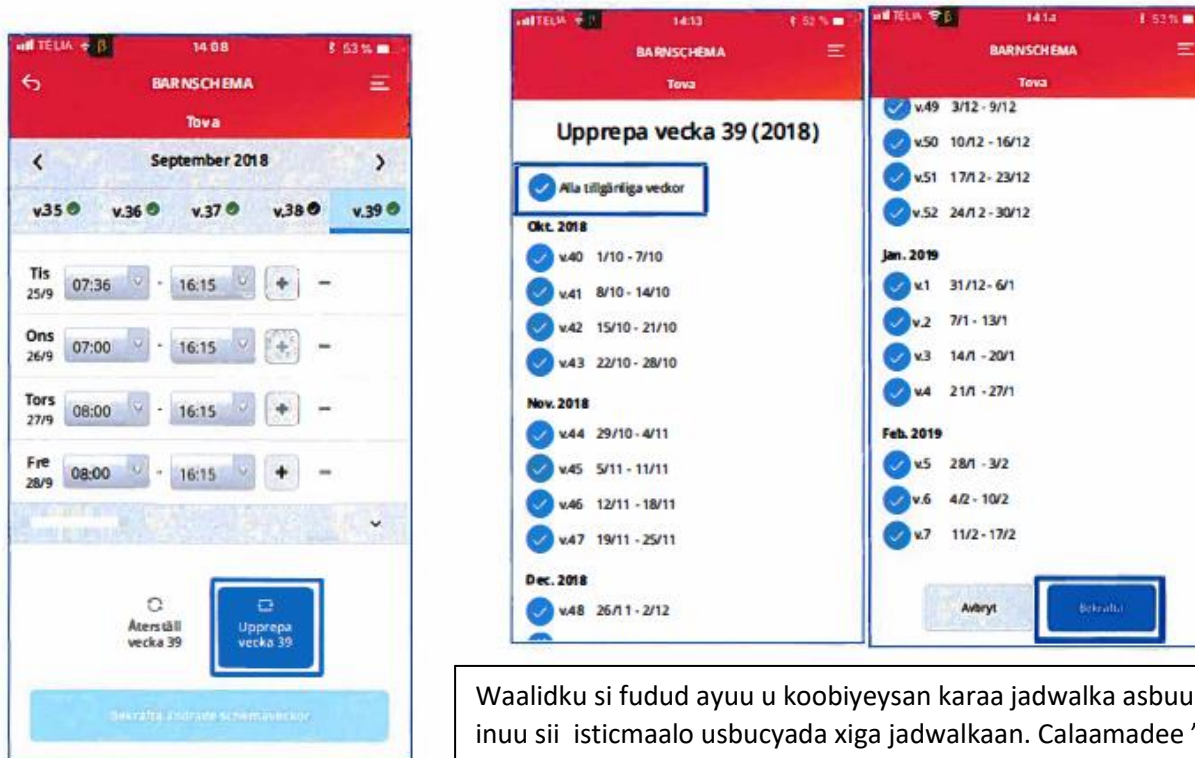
TELIA 14:08 53 %
BARNSCHEMA
Tova
September 2018
v.35 v.36 v.37 v.38 v.39
Tis 25/9 07:36 - 16:15 + –
Ons 26/9 07:00 - 16:15 + –
Tors 27/9 08:00 - 16:15 + –
Fre 28/9 08:00 - 16:15 + –
Återställ vecka 39
Upprepa vecka 39
Bekräfta ändrade schemaveckor

TELIA 14:13 52 %
BARNSCHEMA
Tova
Upprepa vecka 39 (2018)
Alla tillgängliga veckor
Okt. 2018
v.40 1/10 - 7/10
v.41 8/10 - 14/10
v.42 15/10 - 21/10
v.43 22/10 - 28/10
Nov. 2018
v.44 29/10 - 4/11
v.45 5/11 - 11/11
v.46 12/11 - 18/11
v.47 19/11 - 25/11
Dec. 2018
v.48 26/11 - 2/12

TELIA 14:14 53 %
BARNSCHEMA
Tova
v.49 3/12 - 9/12
v.50 10/12 - 16/12
v.51 17/12 - 23/12
v.52 24/12 - 30/12
Jan. 2019
v.1 31/12 - 6/1
v.2 7/1 - 13/1
v.3 14/1 - 20/1
v.4 21/1 - 27/1
Feb. 2019
v.5 28/1 - 3/2
v.6 4/2 - 10/2
v.7 11/2 - 17/2
Avbryt
Bekräfta

Waalidku si fudud ayuu u koobiyeysan karaa jadwalka asbuu
inuu sii isticmaalo usbucyada xiga jadwalkaan. Calaamadee '